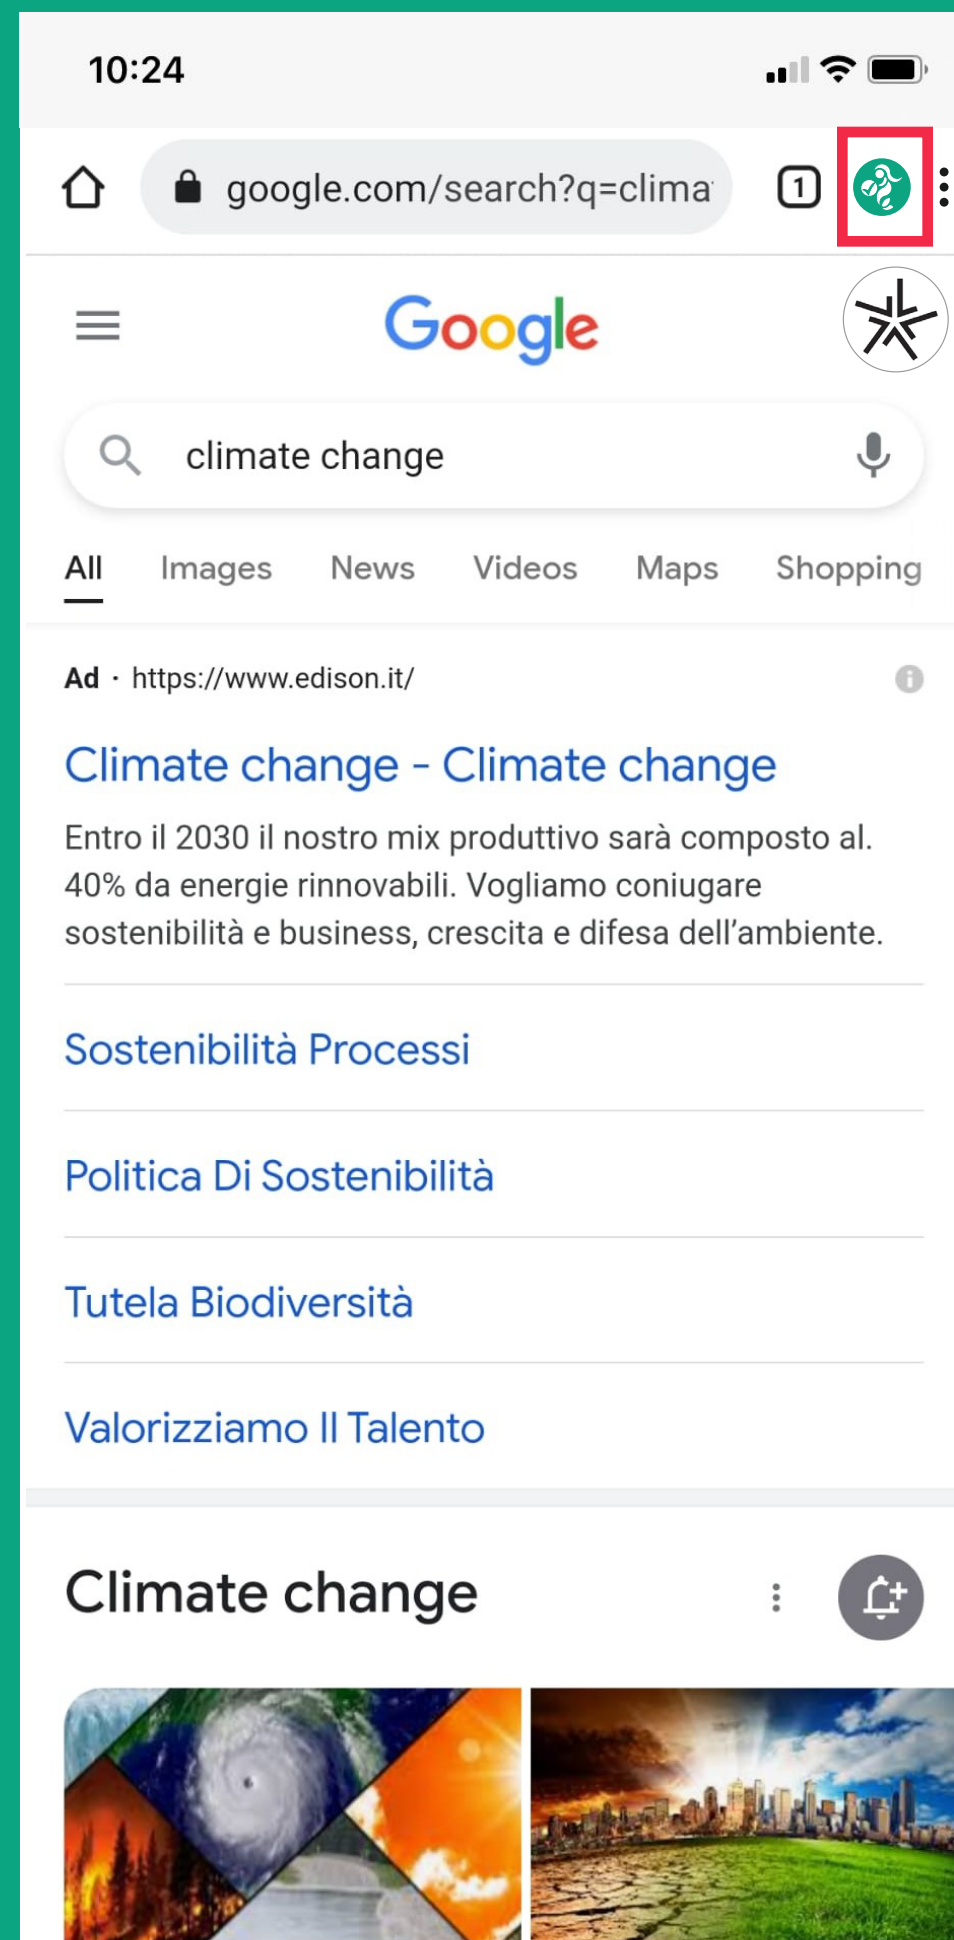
10:24

google.com/search?q=clima

1

Google

climate change

All Images News Videos Maps Shopping

Ad · https://www.edison.it/

Climate change - Climate change

Entro il 2030 il nostro mix produttivo sarà composto al. 40% da energie rinnovabili. Vogliamo coniugare sostenibilità e business, crescita e difesa dell'ambiente.

Sostenibilità Processi

Politica Di Sostenibilità

Tutela Biodiversità

Valorizziamo Il Talento

Climate change